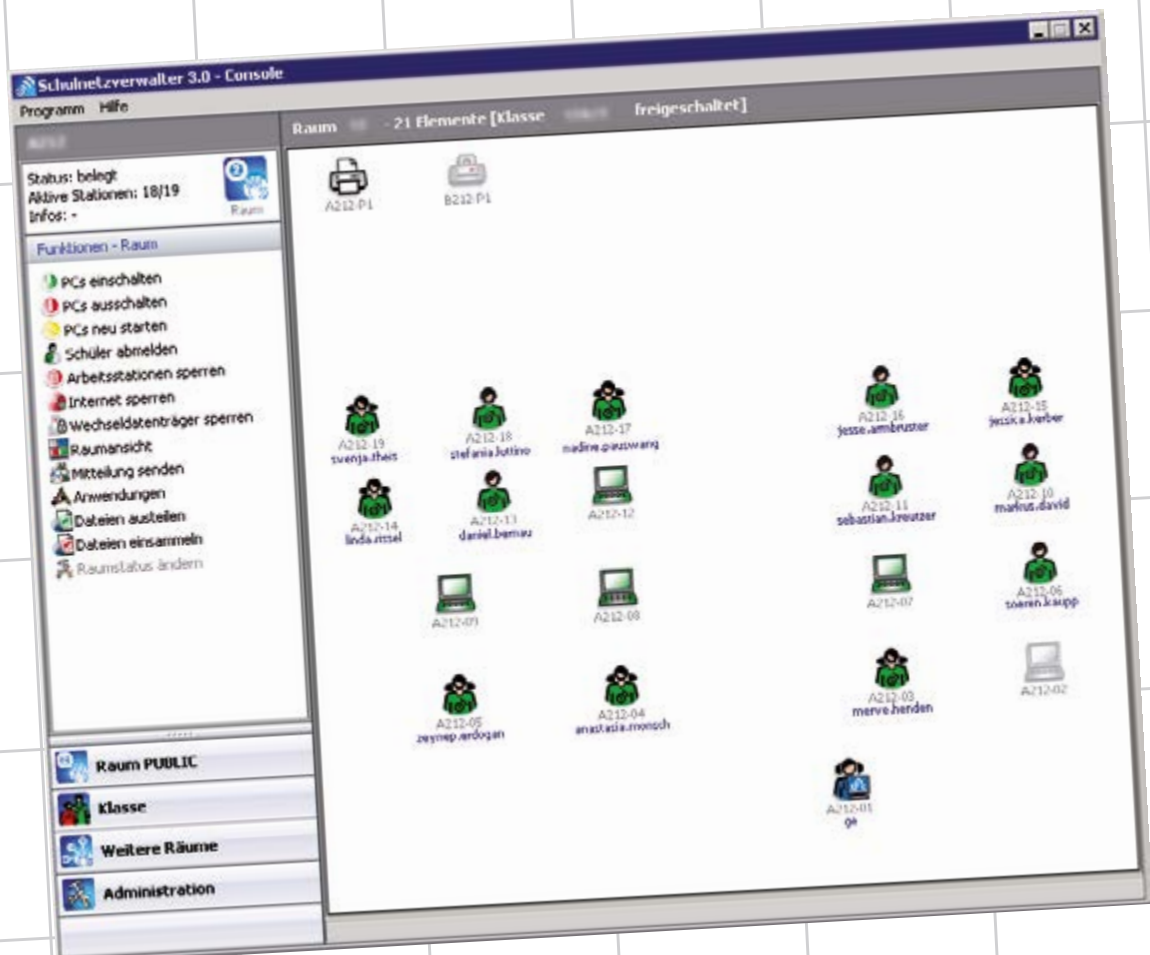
Schulnetzverwalter 3.0 - Console

Programm Hilfe

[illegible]

Status: belegt
Aktive Stationen: 18/19
Infos: -

Raum

Funktionen - Raum

PCs einschalten
PCs ausschalten
PCs neu starten
Schüler abmelden
Arbeitsstationen sperren
Internet sperren
Wechseldatenträger sperren
Raumansicht
Mitteilung senden
Anwendungen
Dateien austeilen
Dateien einsammeln
Raumstatus ändern

Raum PUBLIC
Klasse
Weitere Räume
Administration

Raum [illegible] - 21 Elemente [Klasse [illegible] freigeschaltet]

A212-P1
B212-P1

A212-19 svenja.theis
A212-18 stefania.luttino
A212-17 nadine.pauswang
A212-16 jesse.ambruster
A212-15 jessika.kerber
A212-14 linda.rittel
A212-13 daniel.bernau
A212-12
A212-11 sebastian.kreutzer
A212-10 markus.david
A212-09
A212-08
A212-07
A212-06 soeren.kaupp
A212-05 zeynep.erdogan
A212-04 anastasia.monsch
A212-03 merve.henden
A212-02
A212-01 ge